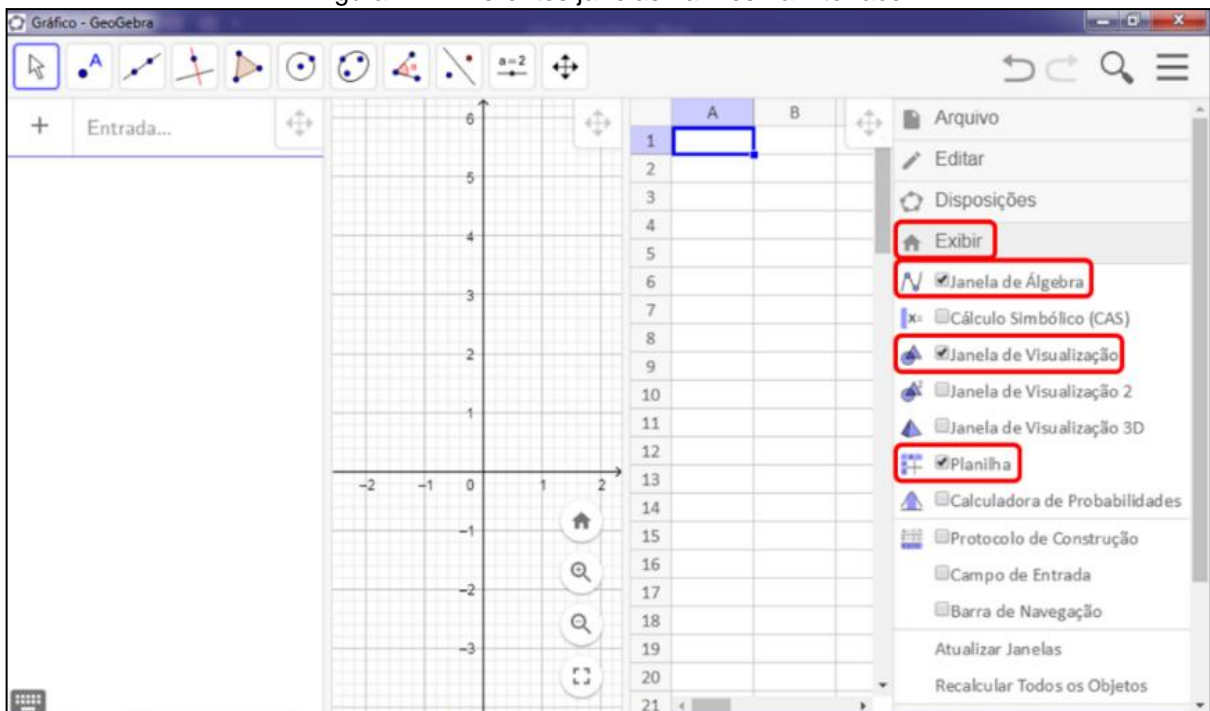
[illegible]

Gráfico - GeoGebra

a=2

+ Entrada...

6
5
4
3
2
1
−2 −1 0 1 2
−1
−2
−3

| | A | B |
|---|---|---|
| 1 | | |
| 2 | | |
| 3 | | |
| 4 | | |
| 5 | | |
| 6 | | |
| 7 | | |
| 8 | | |
| 9 | | |
| 10 | | |
| 11 | | |
| 12 | | |
| 13 | | |
| 14 | | |
| 15 | | |
| 16 | | |
| 17 | | |
| 18 | | |
| 19 | | |
| 20 | | |
| 21 | | |

Arquivo
Editar
Disposições
Exibir
Janela de Álgebra
Cálculo Simbólico (CAS)
Janela de Visualização
Janela de Visualização 2
Janela de Visualização 3D
Planilha
Calculadora de Probabilidades
Protocolo de Construção
Campo de Entrada
Barra de Navegação
Atualizar Janelas
Recalcular Todos os Objetos